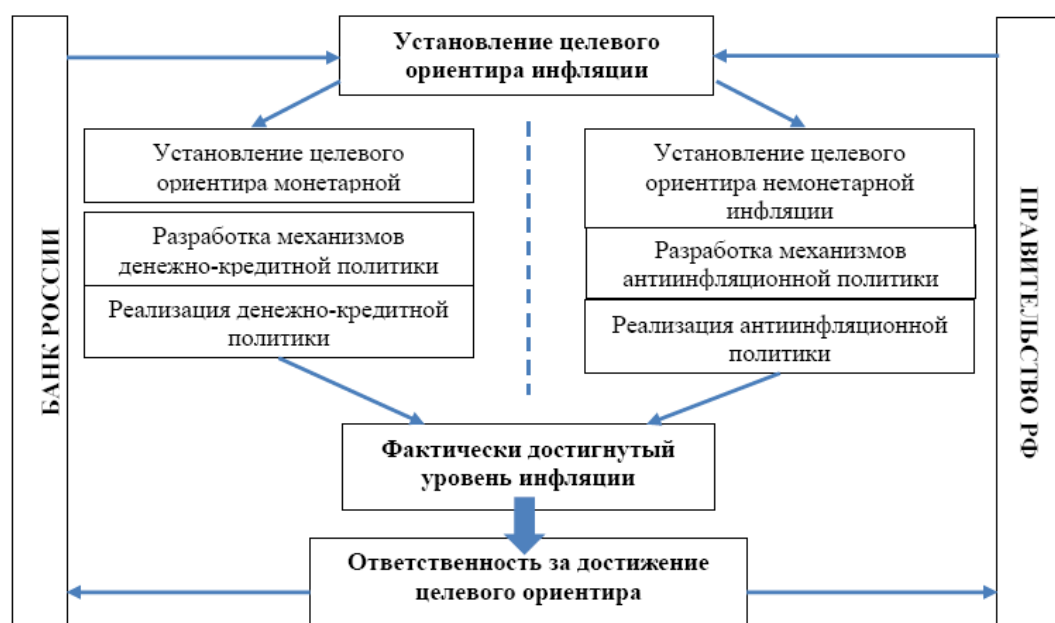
Установление целевого ориентира инфляции

БАНК РОССИИ

Установление целевого ориентира монетарной

Разработка механизмов денежно-кредитной политики

Реализация денежно-кредитной политики

Установление целевого ориентира немонетарной инфляции

Разработка механизмов антиинфляционной политики

Реализация антиинфляционной политики

ПРАВИТЕЛЬСТВО РФ

Фактически достигнутый уровень инфляции

Ответственность за достижение целевого ориентира